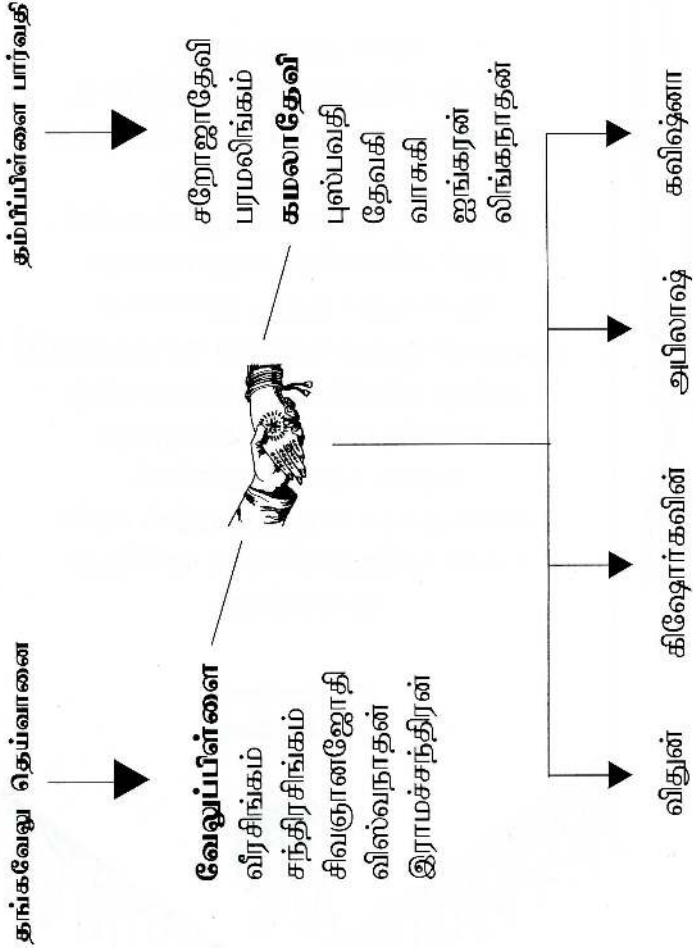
தங்கவேலு தெய்வானை

வேலுப்பிள்ளை
வீரசிங்கம்
சந்திரசிங்கம்
சிவஞானஜோதி
விஸ்வநாதன்
இராமச்சந்திரன்

தம்பிப்பிள்ளை பார்வதி

சரோஜாதேவி
பரமலிங்கம்
கமலாதேவி
புஸ்பவதி
தேவகி
வாசுகி
ஜங்கரன்
லிங்கநாதன்

விதுன்
கிஷோர்கவின்
அபிலாஷ்
கவிஷ்னா